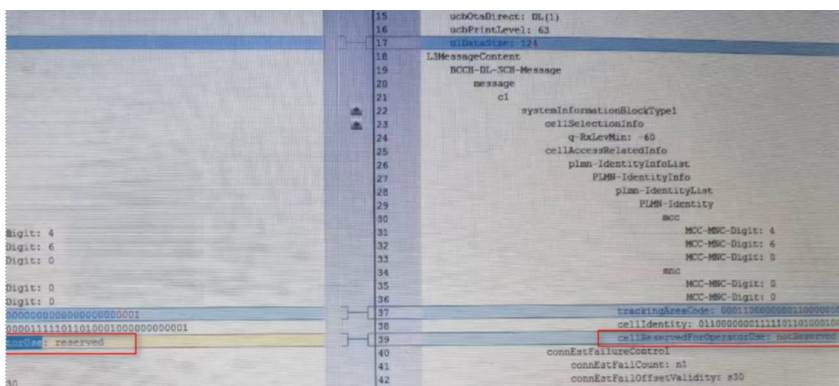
Digit: 4
Digit: 6
Digit: 0

Digit: 0
Digit: 0
0000000000000000000001
000011111011010001000000000001
torUse: reserved

15 ucbOtaDirect: DL(1)
16 ucbPrintLevel: 63
17 ulDataSize: 124
18 L3MessageContent
19 BCCH-DL-SCH-Message
20 message
21 c1
22 systemInformationBlockType1
23 cellSelectionInfo
24 q-RxLevMin: -60
25 cellAccessRelatedInfo
26 plmn-IdentityInfoList
27 PLMN-IdentityInfo
28 plmn-IdentityList
29 PLMN-Identity
30 mcc
31 MCC-MNC-Digit: 4
32 MCC-MNC-Digit: 6
33 MCC-MNC-Digit: 0
34 mnc
35 MCC-MNC-Digit: 0
36 MCC-MNC-Digit: 0
37 trackingAreaCode: 0001100000000011000000
38 cellIdentity: 0110000001111101101000100
39 cellReservedForOperatorUse: notReserved
40 connEstFailureControl
41 connEstFailCount: n1
42 connEstFailOffsetValidity: s30